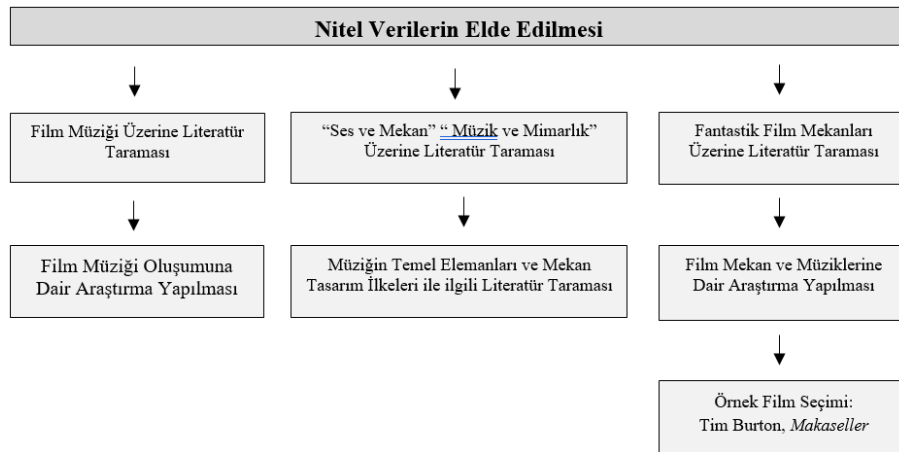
Nitel Verilerin Elde Edilmesi

Film Müziği Üzerine Literatür Taraması

Film Müziği Oluşumuna Dair Araştırma Yapılması

"Ses ve Mekan" " Müzik ve Mimarlık" Üzerine Literatür Taraması

Müziğin Temel Elemanları ve Mekan Tasarım İlkeleri ile ilgili Literatür Taraması

Fantastik Film Mekanları Üzerine Literatür Taraması

Film Mekan ve Müziklerine Dair Araştırma Yapılması

Örnek Film Seçimi: Tim Burton, *Makaseller*